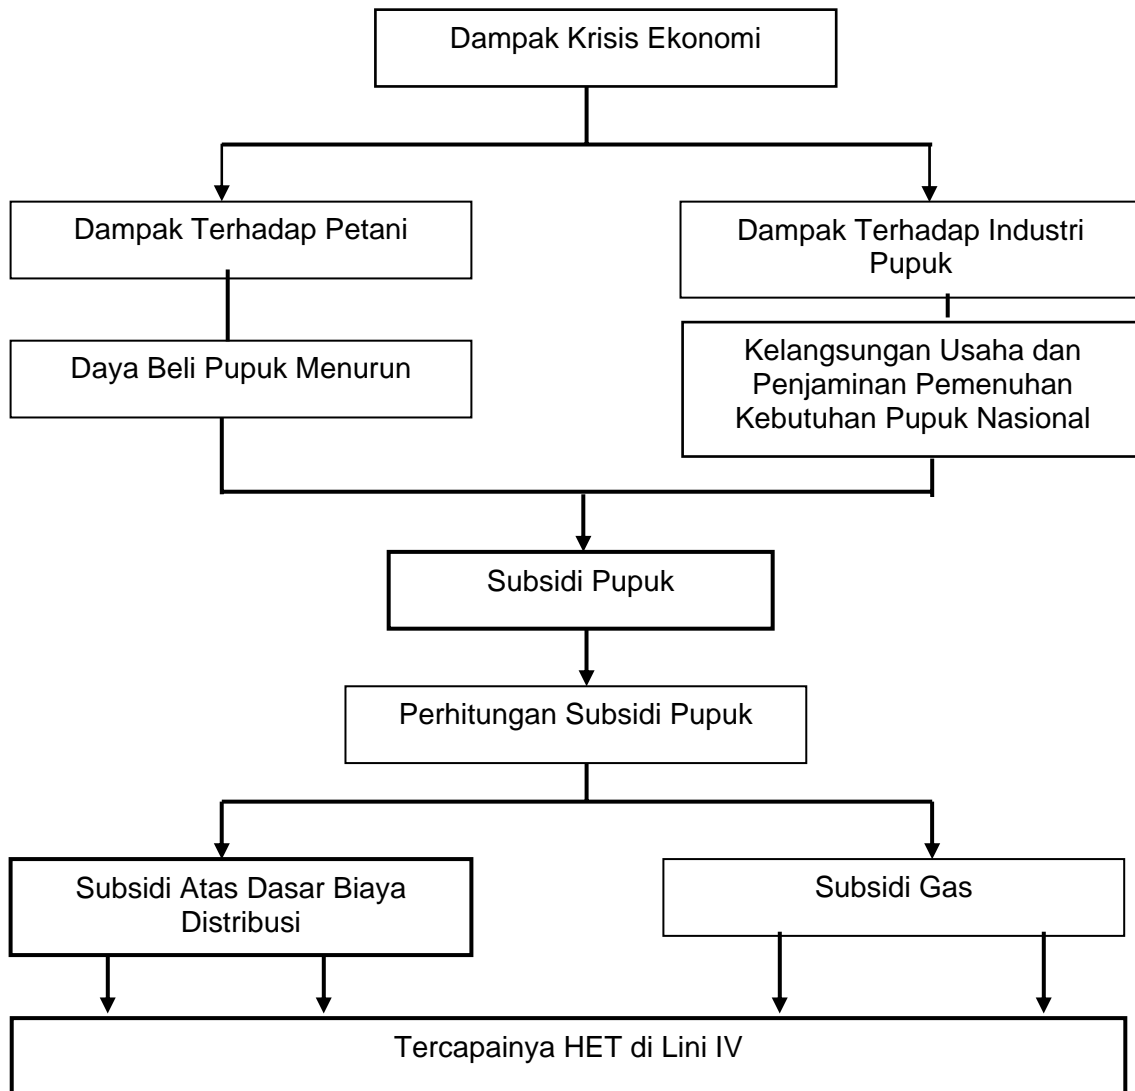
Dampak Krisis Ekonomi

Dampak Terhadap Petani

Daya Beli Pupuk Menurun

Dampak Terhadap Industri Pupuk

Kelangsungan Usaha dan Penjaminan Pemenuhan Kebutuhan Pupuk Nasional

Subsidi Pupuk

Perhitungan Subsidi Pupuk

Subsidi Atas Dasar Biaya Distribusi

Subsidi Gas

Tercapainya HET di Lini IV